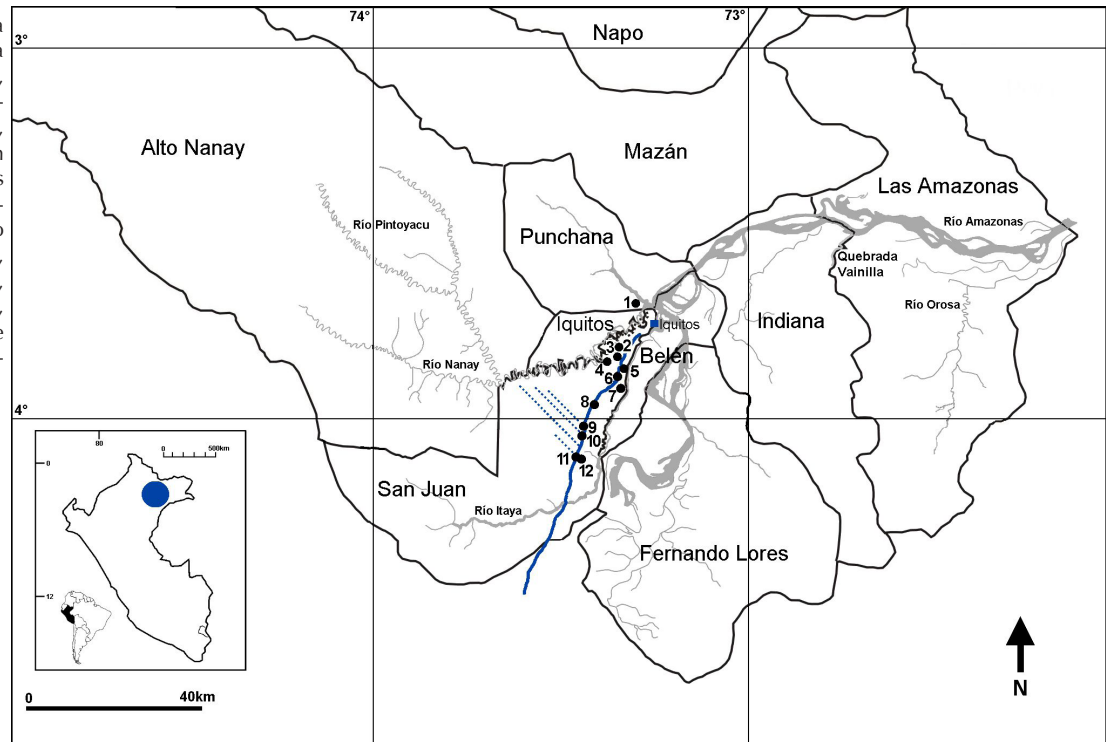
74°
73°
3°
Napo
Alto Nanay
Mazán
Las Amazonas
Río Pintoyacu
Punchana
Río Amazonas
Quebrada Vainilla
Río Orosa
1
Iquitos
Iquitos
Indiana
3
2
Belén
Río Nanay
4
6
5
7
4°
8
9
10
11
12
San Juan
Río Itaya
Fernando Lores
80
0
500km
0
12
0
40km
N